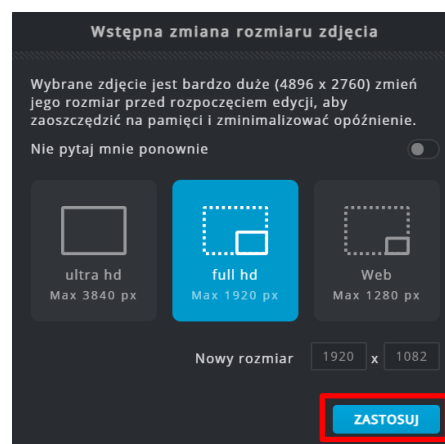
Wstępna zmiana rozmiaru zdjęcia

Wybrane zdjęcie jest bardzo duże (4896 x 2760) zmień jego rozmiar przed rozpoczęciem edycji, aby zaoszczędzić na pamięci i zminimalizować opóźnienie.

Nie pytaj mnie ponownie

ultra hd
Max 3840 px

full hd
Max 1920 px

Web
Max 1280 px

Nowy rozmiar 1920 x 1082

ZASTOSUJ